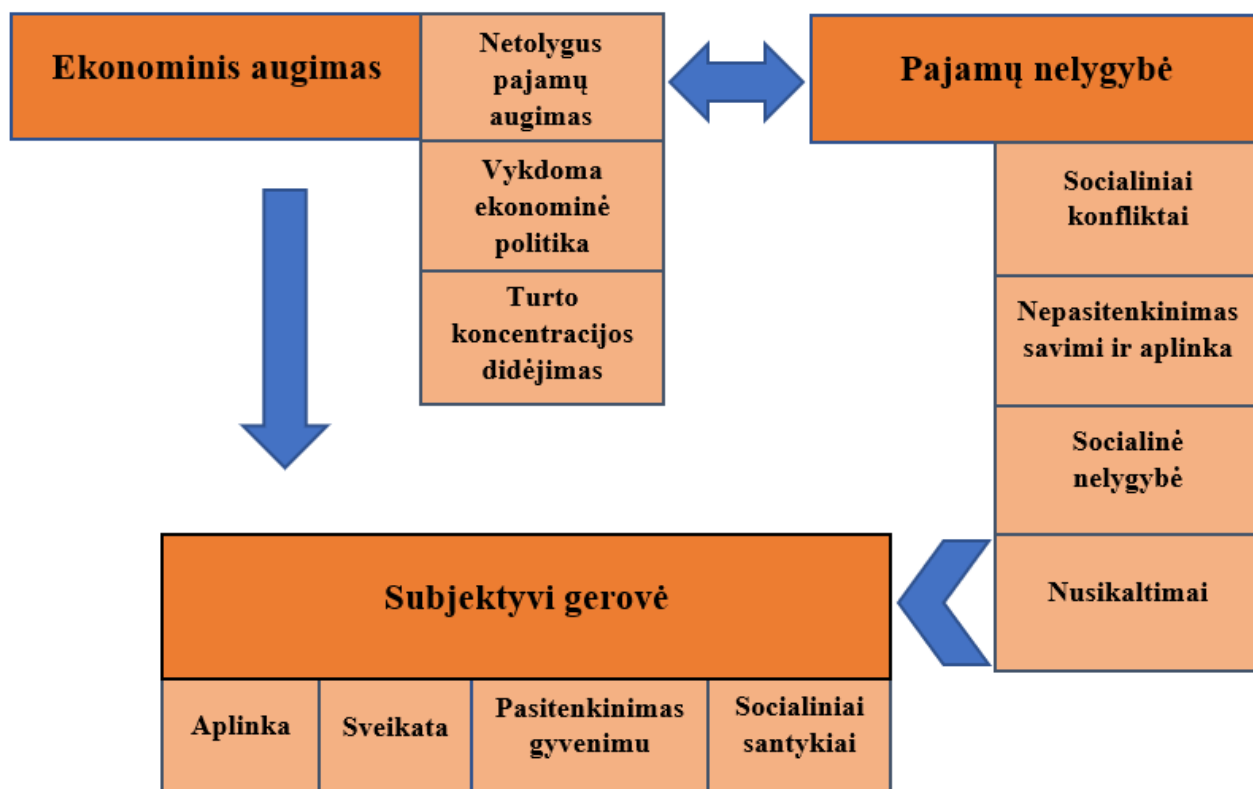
Ekonominis augimas

Netolygus pajamų augimas

Vykdoma ekonominė politika

Turto koncentracijos didėjimas

Pajamų nelygybė

Socialiniai konfliktai

Nepasitenkinimas savimi ir aplinka

Socialinė nelygybė

Nusikaltimai

Subjektyvi gerovė

Aplinka

Sveikata

Pasitenkinimas gyvenimu

Socialiniai santykiai